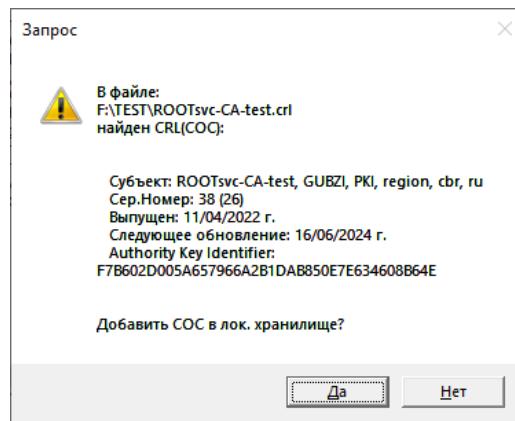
Запрос

В файле:
F:\TEST\ROOTsvc-CA-test.crl
найден CRL(COC):

Субъект: ROOTsvc-CA-test, GUBZI, PKI, region, cbr, ru
Сер.Номер: 38 (26)
Выпущен: 11/04/2022 г.
Следующее обновление: 16/06/2024 г.
Authority Key Identifier:
F7B602D005A657966A2B1DAB850E7E634608B64E

Добавить COC в лок. хранилище?

Да

Нет